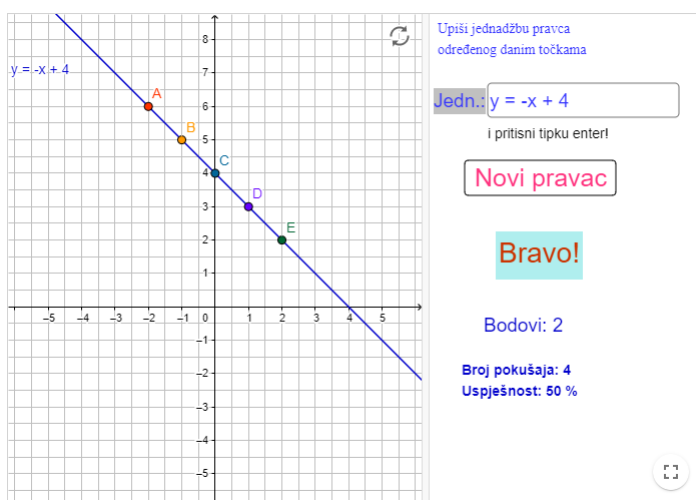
y = -x + 4

8
7
6
5
4
3
2
1
−5 −4 −3 −2 −1 0 1 2 3 4 5
−1
−2
−3
−4
−5

A
B
C
D
E

Upiši jednadžbu pravca određenog danim točkama

Jedn.: y = -x + 4

i pritisni tipku enter!

Novi pravac

Bravo!

Bodovi: 2

Broj pokušaja: 4
Uspješnost: 50 %